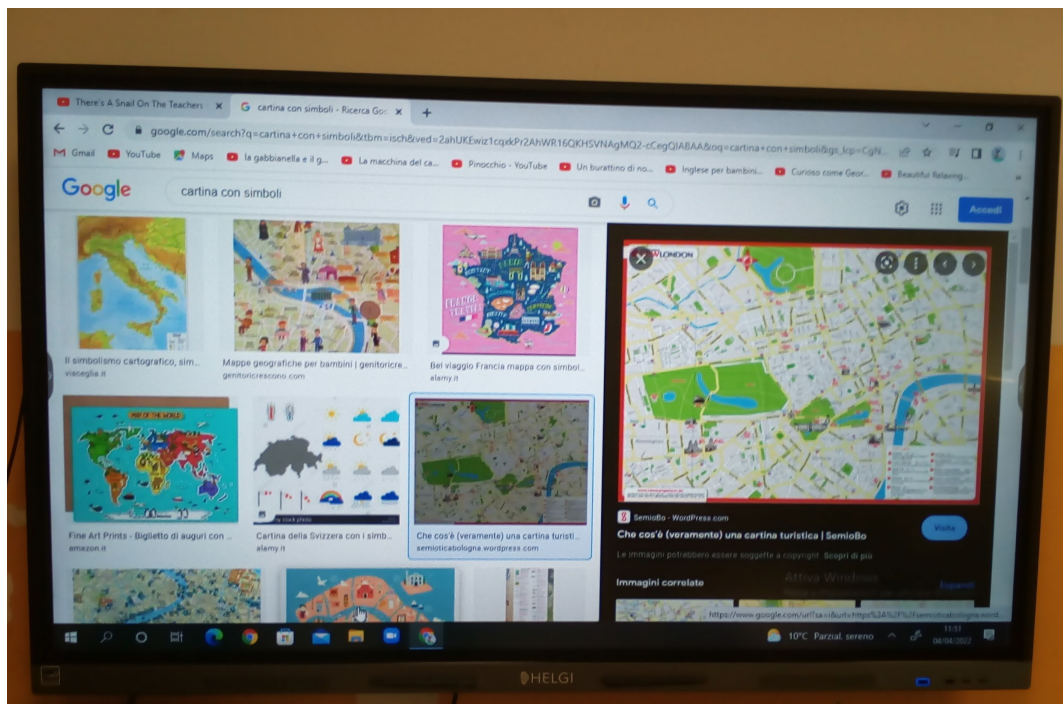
There's A Snail On The Teachers ×
cartina con simboli - Ricerca Go ×
+

google.com/search?q=cartina+con+simboli&tbm=isch&ved=2ahUKEwiz1cqxkPr2AhWR16QKHSVNAgMQ2-cCegQIABAA&oq=cartina+con+simboli&gs_lcp=CgN...

Gmail YouTube Maps la gabbianella e il g... La macchina del ca... Pinocchio - YouTube Un burattino di no... Inglese per bambini... Curioso come Geor... Beautiful Relaxing...

Google
cartina con simboli

Accedi

Il simbolismo cartografico, sim...
visceglia.it

Mappe geografiche per bambini | genitoricre...
genitoricrescono.com

Bel viaggio Francia mappa con simbol...
alamy.it

MAP OF THE WORLD

Fine Art Prints - Biglietto di auguri con ...
amazon.it

Cartina della Svizzera con i simb...
alamy.it

Che cos'è (veramente) una cartina turisti...
semioticabologna.wordpress.com

LONDON

SemioBo - WordPress.com
Che cos'è (veramente) una cartina turistica | SemioBo

Visita

Le immagini potrebbero essere soggette a copyright. Scopri di più

Immagini correlate

Attiva Windows

https://www.google.com/url?sa=i&url=https%3A%2F%2Fsemioticabologna.word...

10°C Parzial. sereno
11:51
04/04/2022

HELGI